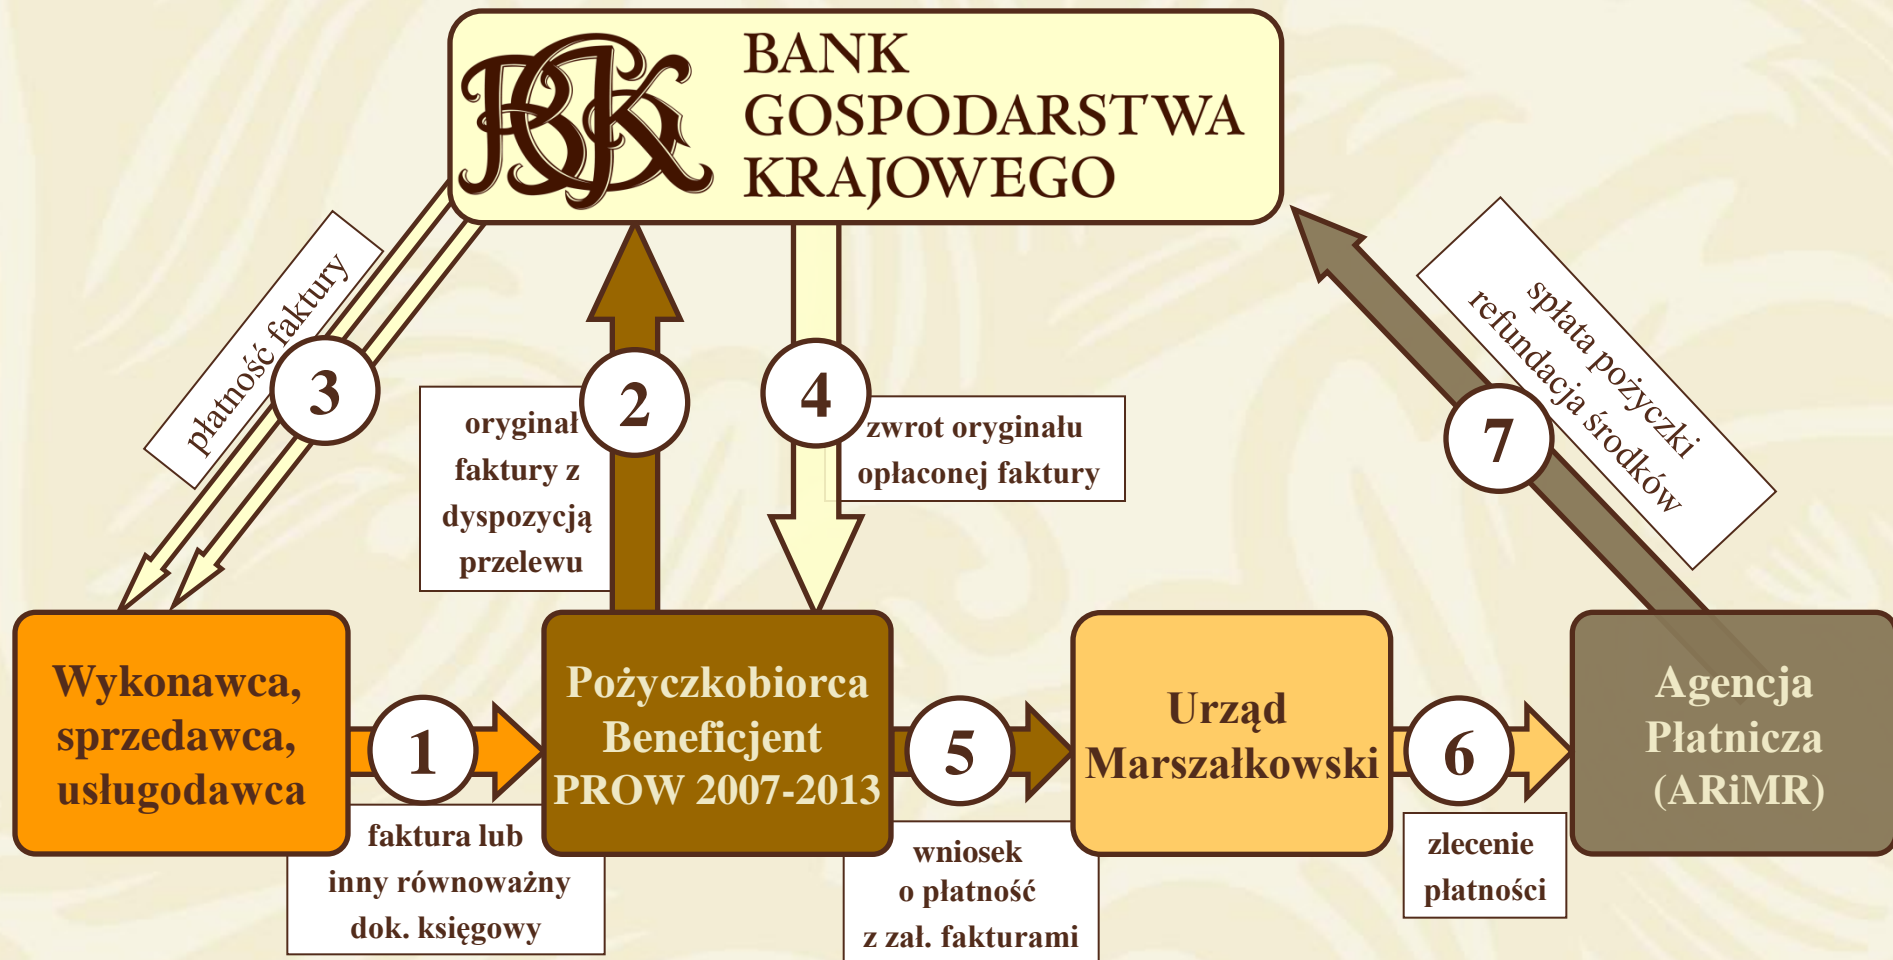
BGK BANK GOSPODARSTWA KRAJOWEGO

3
płatność faktury

2
oryginał faktury z dyspozycją przelewu

4
zwrot oryginału opłaconej faktury

7
spłata pożyczki refundacja środków

Wykonawca, sprzedawca, usługodawca

1
faktura lub inny równoważny dok. księgowy

Pożyczkobiorca Beneficjent PROW 2007-2013

5
wniosek o płatność z zał. fakturami

Urząd Marszałkowski

6
zlecenie płatności

Agencja Płatnicza (ARiMR)